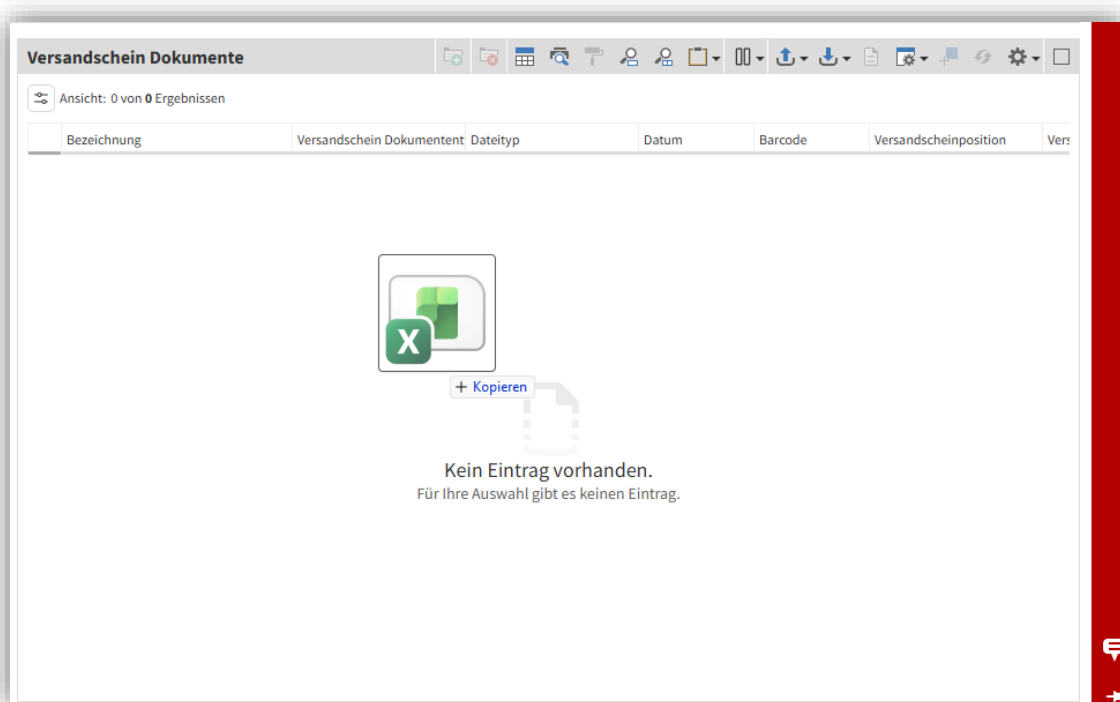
Versandschein Dokumente

Ansicht: 0 von **0** Ergebnissen

| Bezeichnung | Versandschein Dokumentent | Dateityp | Datum | Barcode | Versandscheinposition | Vers |
|---|---|---|---|---|---|---|

X

+ Kopieren

Kein Eintrag vorhanden.
Für Ihre Auswahl gibt es keinen Eintrag.